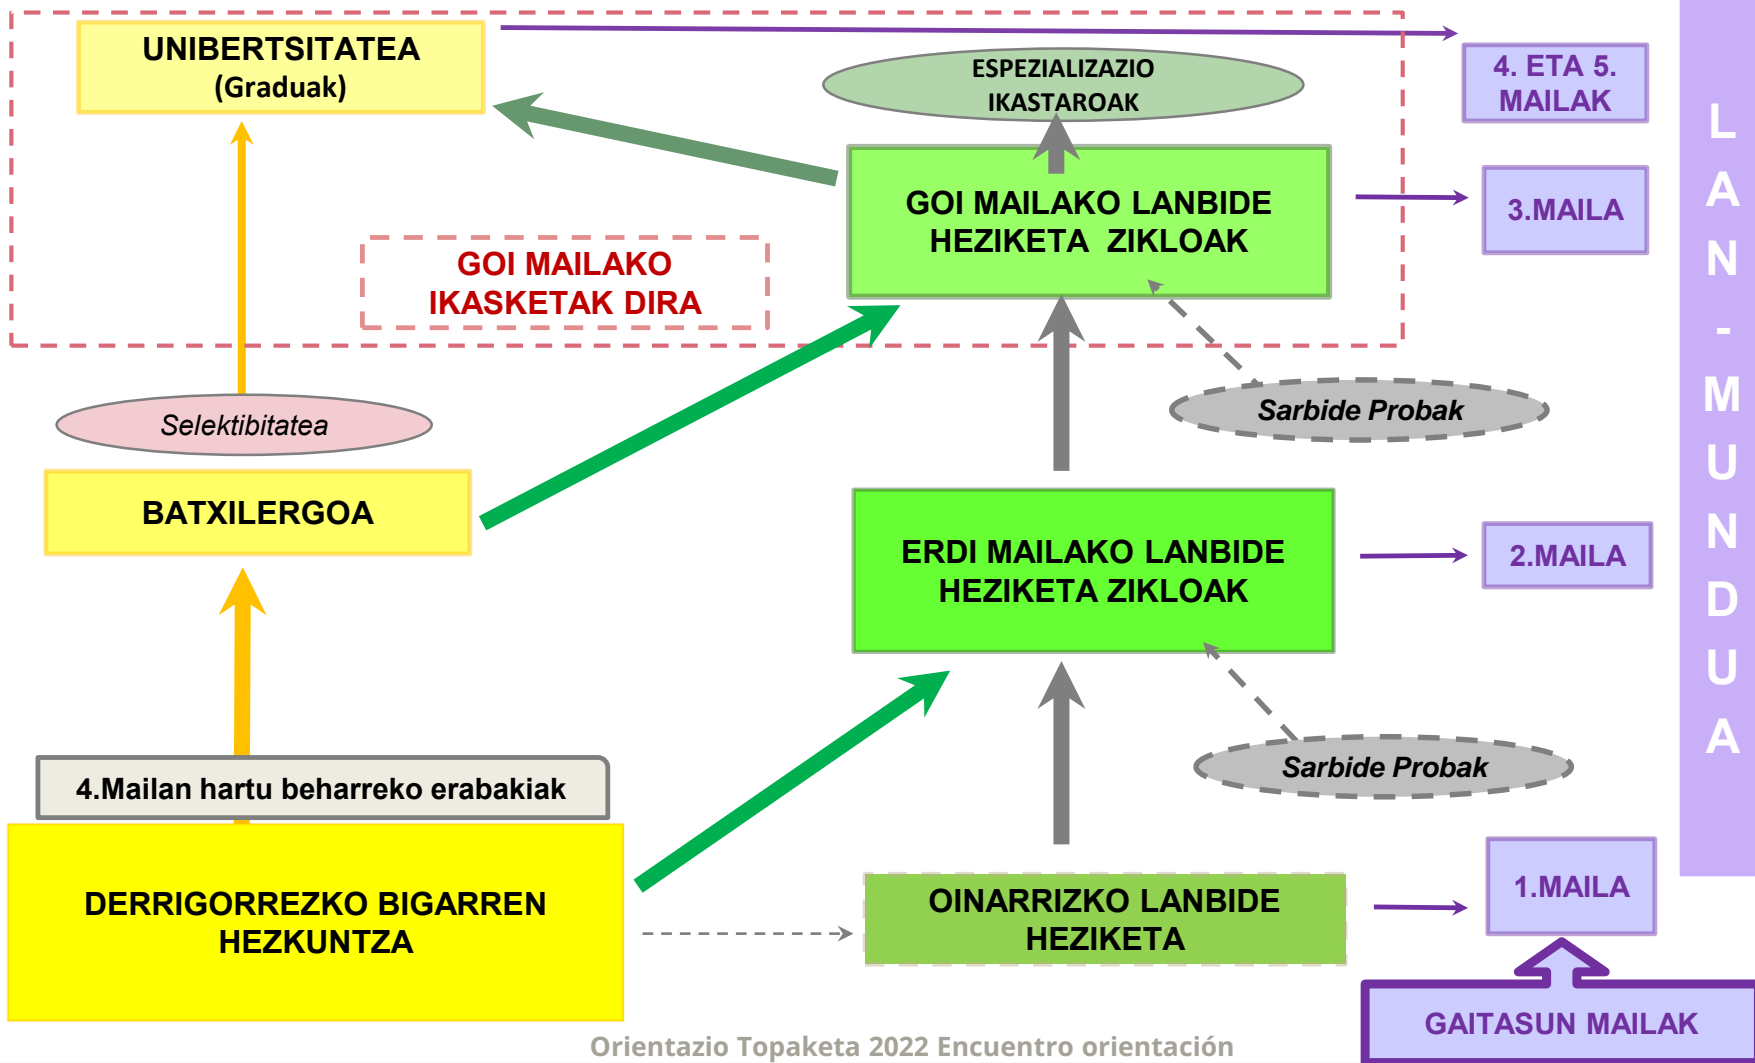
UNIBERTSITATEA
(Graduak)

ESPEZIALIZAZIO IKASTAROAK

4. ETA 5. MAILAK

GOI MAILAKO LANBIDE HEZIKETA ZIKLOAK

3.MAILA

GOI MAILAKO IKASKETAK DIRA

L A N - M U N D U A

Selektibitatea

Sarbide Probak

BATXILERGOA

ERDI MAILAKO LANBIDE HEZIKETA ZIKLOAK

2.MAILA

Sarbide Probak

4.Mailan hartu beharreko erabakiak

DERRIGORREZKO BIGARREN HEZKUNTZA

OINARRIZKO LANBIDE HEZIKETA

1.MAILA

GAITASUN MAILAK

Orientazio Topaketa 2022 Encuentro orientación